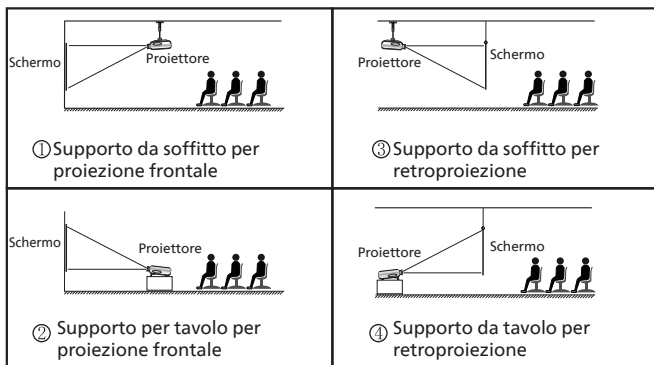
| Schermo Proiettore ①Supporto da soffitto per proiezione frontale | Proiettore Schermo ③Supporto da soffitto per retroproiezione |
|---|---|
| Schermo Proiettore ② Supporto per tavolo per proiezione frontale | Proiettore Schermo ④ Supporto da tavolo per retroproiezione |